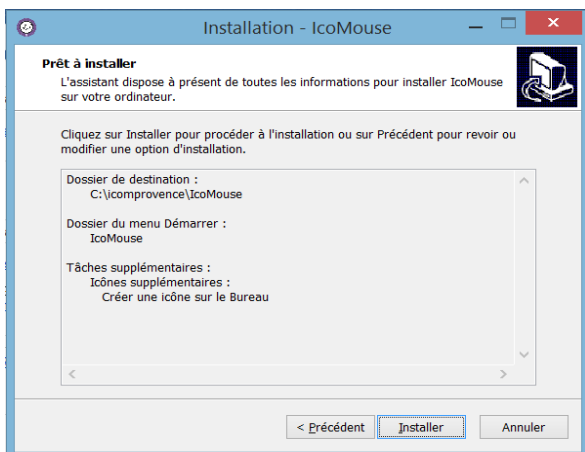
Installation - IcoMouse

Prêt à installer
L'assistant dispose à présent de toutes les informations pour installer IcoMouse sur votre ordinateur.

Cliquez sur Installer pour procéder à l'installation ou sur Précédent pour revoir ou modifier une option d'installation.

Dossier de destination :
C:\icomprovence\IcoMouse

Dossier du menu Démarrer :
IcoMouse

Tâches supplémentaires :
Icônes supplémentaires :
Créer une icône sur le Bureau

< Précédent
Installer
Annuler